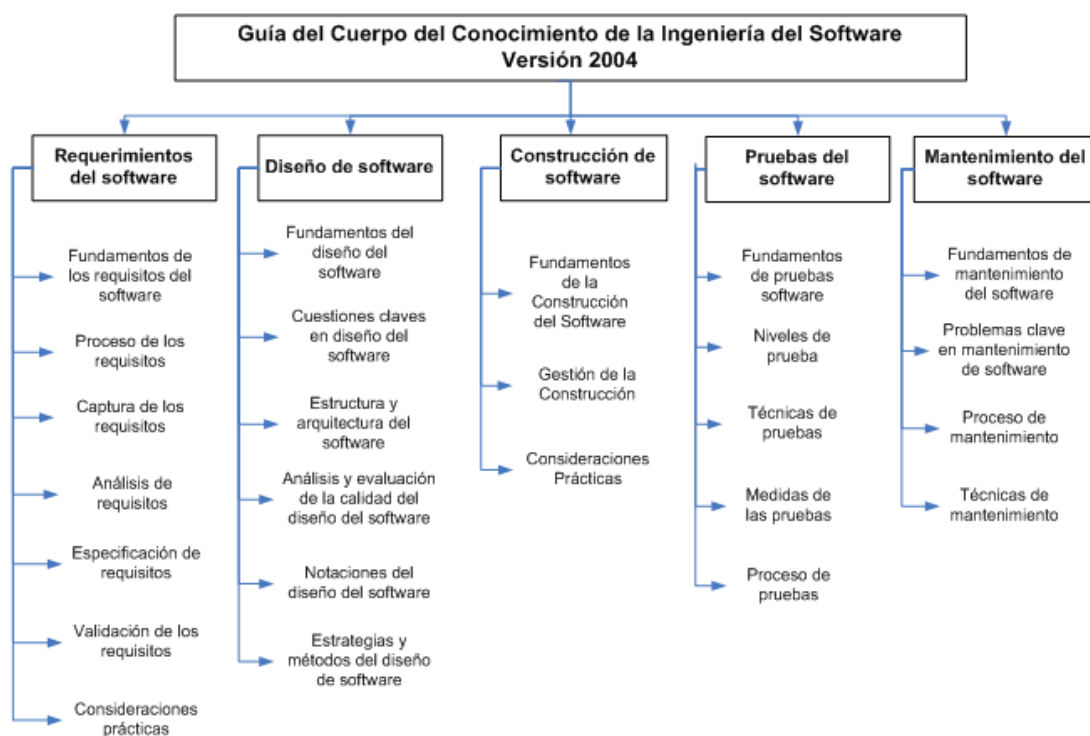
Guía del Cuerpo del Conocimiento de la Ingeniería del Software
Versión 2004

Requerimientos del software

Fundamentos de los requisitos del software

Proceso de los requisitos

Captura de los requisitos

Análisis de requisitos

Especificación de requisitos

Validación de los requisitos

Consideraciones prácticas

Diseño de software

Fundamentos del diseño del software

Cuestiones claves en diseño del software

Estructura y arquitectura del software

Análisis y evaluación de la calidad del diseño del software

Notaciones del diseño del software

Estrategias y métodos del diseño de software

Construcción de software

Fundamentos de la Construcción del Software

Gestión de la Construcción

Consideraciones Prácticas

Pruebas del software

Fundamentos de pruebas software

Niveles de prueba

Técnicas de pruebas

Medidas de las pruebas

Proceso de pruebas

Mantenimiento del software

Fundamentos de mantenimiento del software

Problemas clave en mantenimiento de software

Proceso de mantenimiento

Técnicas de mantenimiento